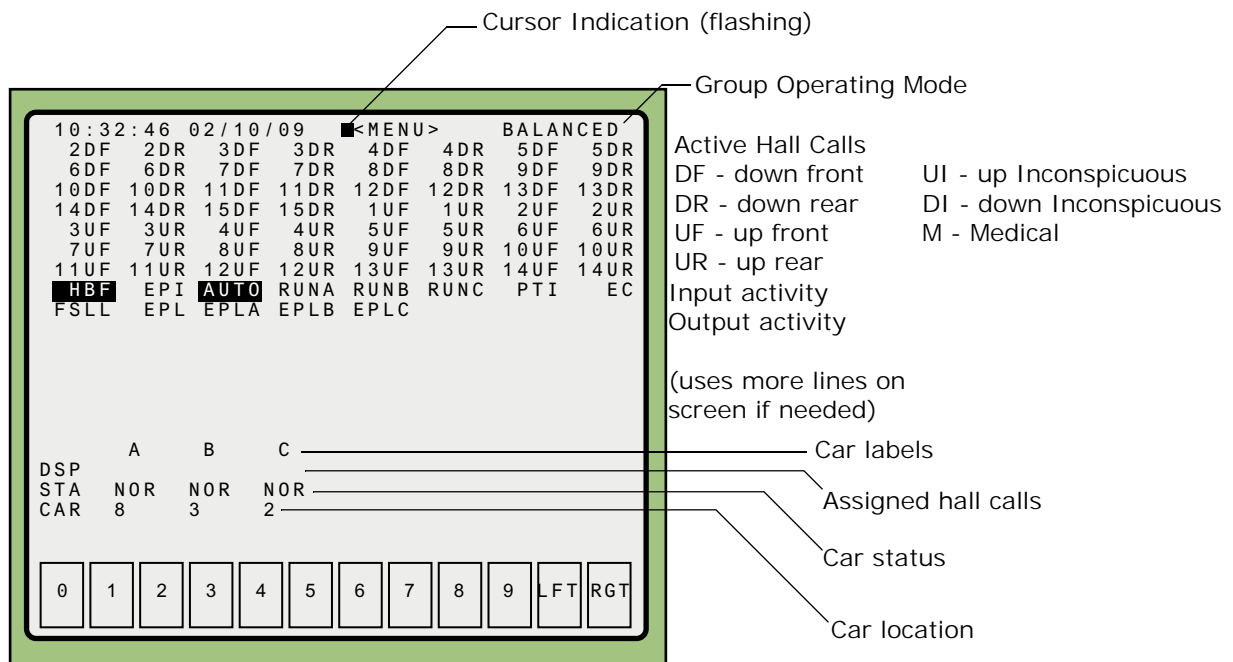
Cursor Indication (flashing)

Group Operating Mode

10:32:46 02/10/09 <MENU> BALANCED

| 2DF | 2DR | 3DF | 3DR | 4DF | 4DR | 5DF | 5DR |
|---|---|---|---|---|---|---|---|
| 6DF | 6DR | 7DF | 7DR | 8DF | 8DR | 9DF | 9DR |
| 10DF | 10DR | 11DF | 11DR | 12DF | 12DR | 13DF | 13DR |
| 14DF | 14DR | 15DF | 15DR | 1UF | 1UR | 2UF | 2UR |
| 3UF | 3UR | 4UF | 4UR | 5UF | 5UR | 6UF | 6UR |
| 7UF | 7UR | 8UF | 8UR | 9UF | 9UR | 10UF | 10UR |
| 11UF | 11UR | 12UF | 12UR | 13UF | 13UR | 14UF | 14UR |
| HBF | EPI | AUTO | RUNA | RUNB | RUNC | PTI | EC |
| FSLL | EPL | EPLA | EPLB | EPLC | | | |

Active Hall Calls
DF - down front
DR - down rear
UF - up front
UR - up rear

UI - up Inconspicuous
DI - down Inconspicuous
M - Medical

Input activity
Output activity

(uses more lines on screen if needed)

A B C
DSP
STA NOR NOR NOR
CAR 8 3 2

Car labels
Assigned hall calls
Car status
Car location

0 1 2 3 4 5 6 7 8 9 LFT RGT